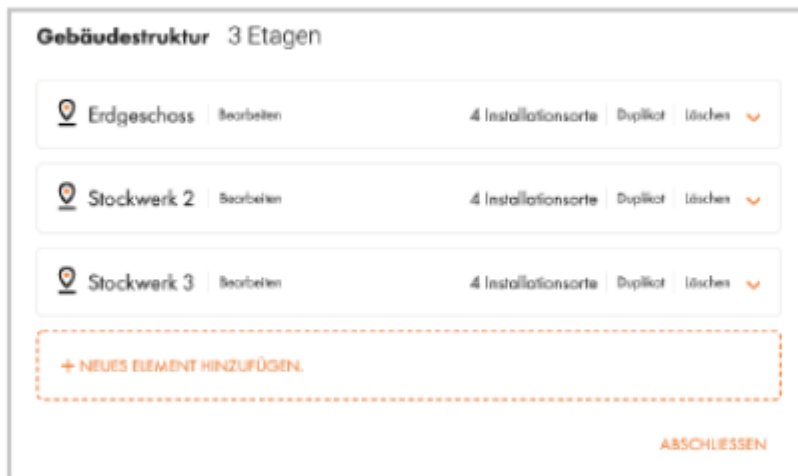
Gebäudestruktur 3 Etagen

Erdgeschoss | Bearbeiten 4 Installationsorte | Duplikat | Löschen

Stockwerk 2 | Bearbeiten 4 Installationsorte | Duplikat | Löschen

Stockwerk 3 | Bearbeiten 4 Installationsorte | Duplikat | Löschen

+ NEUES ELEMENT HINZUFÜGEN.

ABSCHLIESSEN